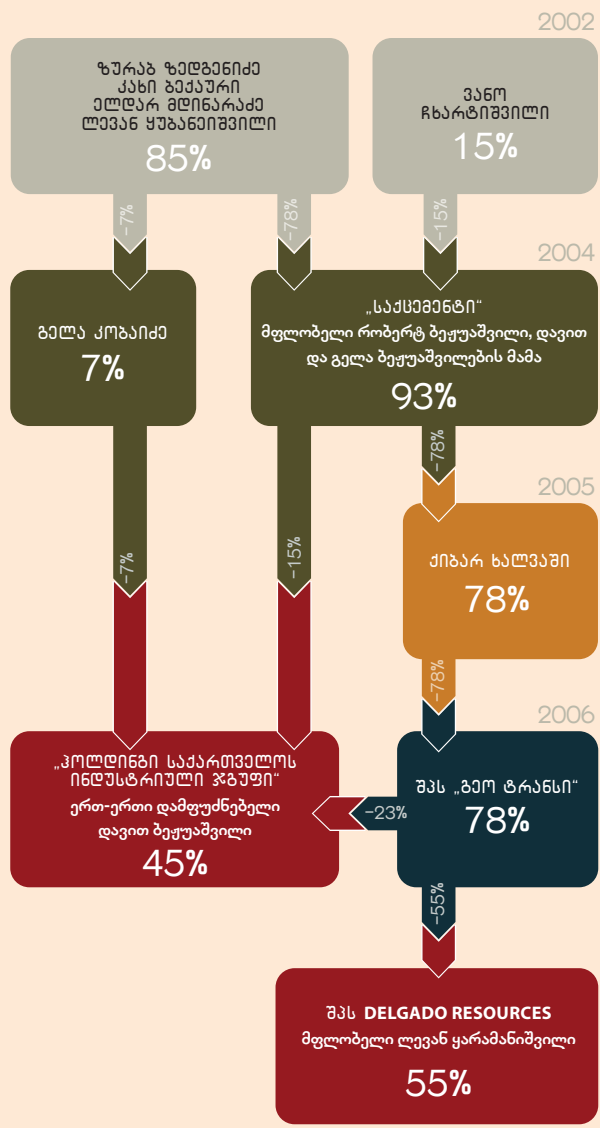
2002

ზურაბ ჟღენტი
კახი ბეკაური
ელდარ მდინარაძე
ლევან ყუბანეიშვილი
85%

ვანო
ჩხარტიშვილი
15%

–7%

–78%

–15%

2004

გელა კობაიძე
7%

„საქცემენტი"
მფლობელი რობერტ ბეჟუაშვილი, დავით და გელა ბეჟუაშვილების მამა
93%

–78%

2005

ქიბარ ხალვაში
78%

–7%

–15%

–78%

2006

„ჰოლდინგი საქართველოს ინდუსტრიული ჯგუფი"
ერთ-ერთი დამფუძნებელი დავით ბეჟუაშვილი
45%

–23%

შპს „გეო ტრანსი"
78%

–55%

შპს DELGADO RESOURCES
მფლობელი ლევან ყარამანიშვილი
55%